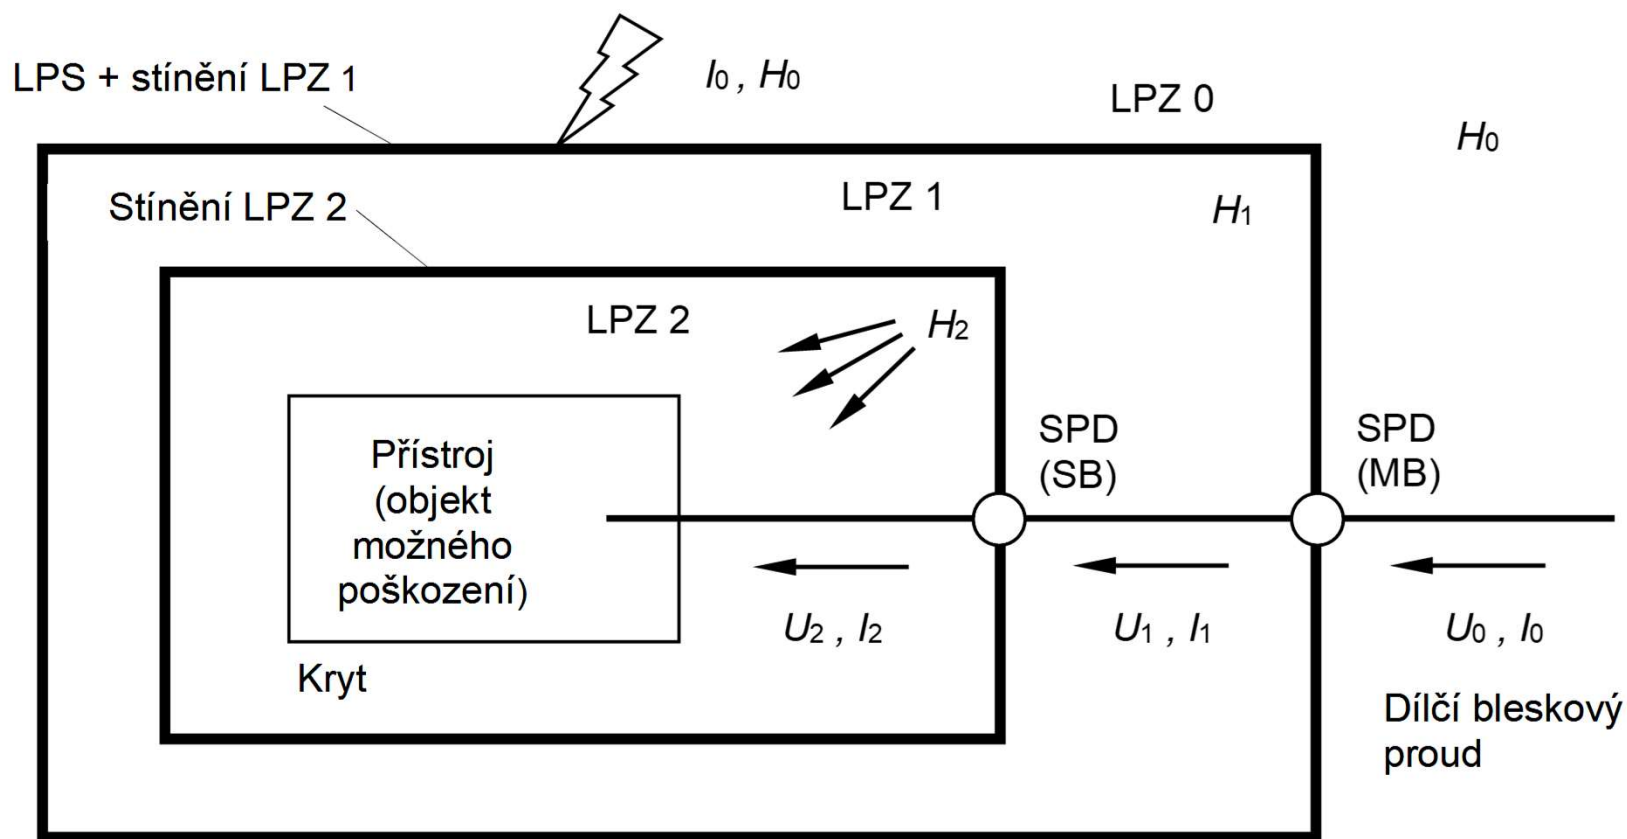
LPS + stínění LPZ 1

$I_0$ , $H_0$

LPZ 0

$H_0$

Stínění LPZ 2

LPZ 1

$H_1$

LPZ 2

$H_2$

Přístroj (objekt možného poškození)

SPD (SB)

SPD (MB)

$U_2$ , $I_2$

$U_1$ , $I_1$

$U_0$ , $I_0$

Kryt

Dílčí bleskový proud